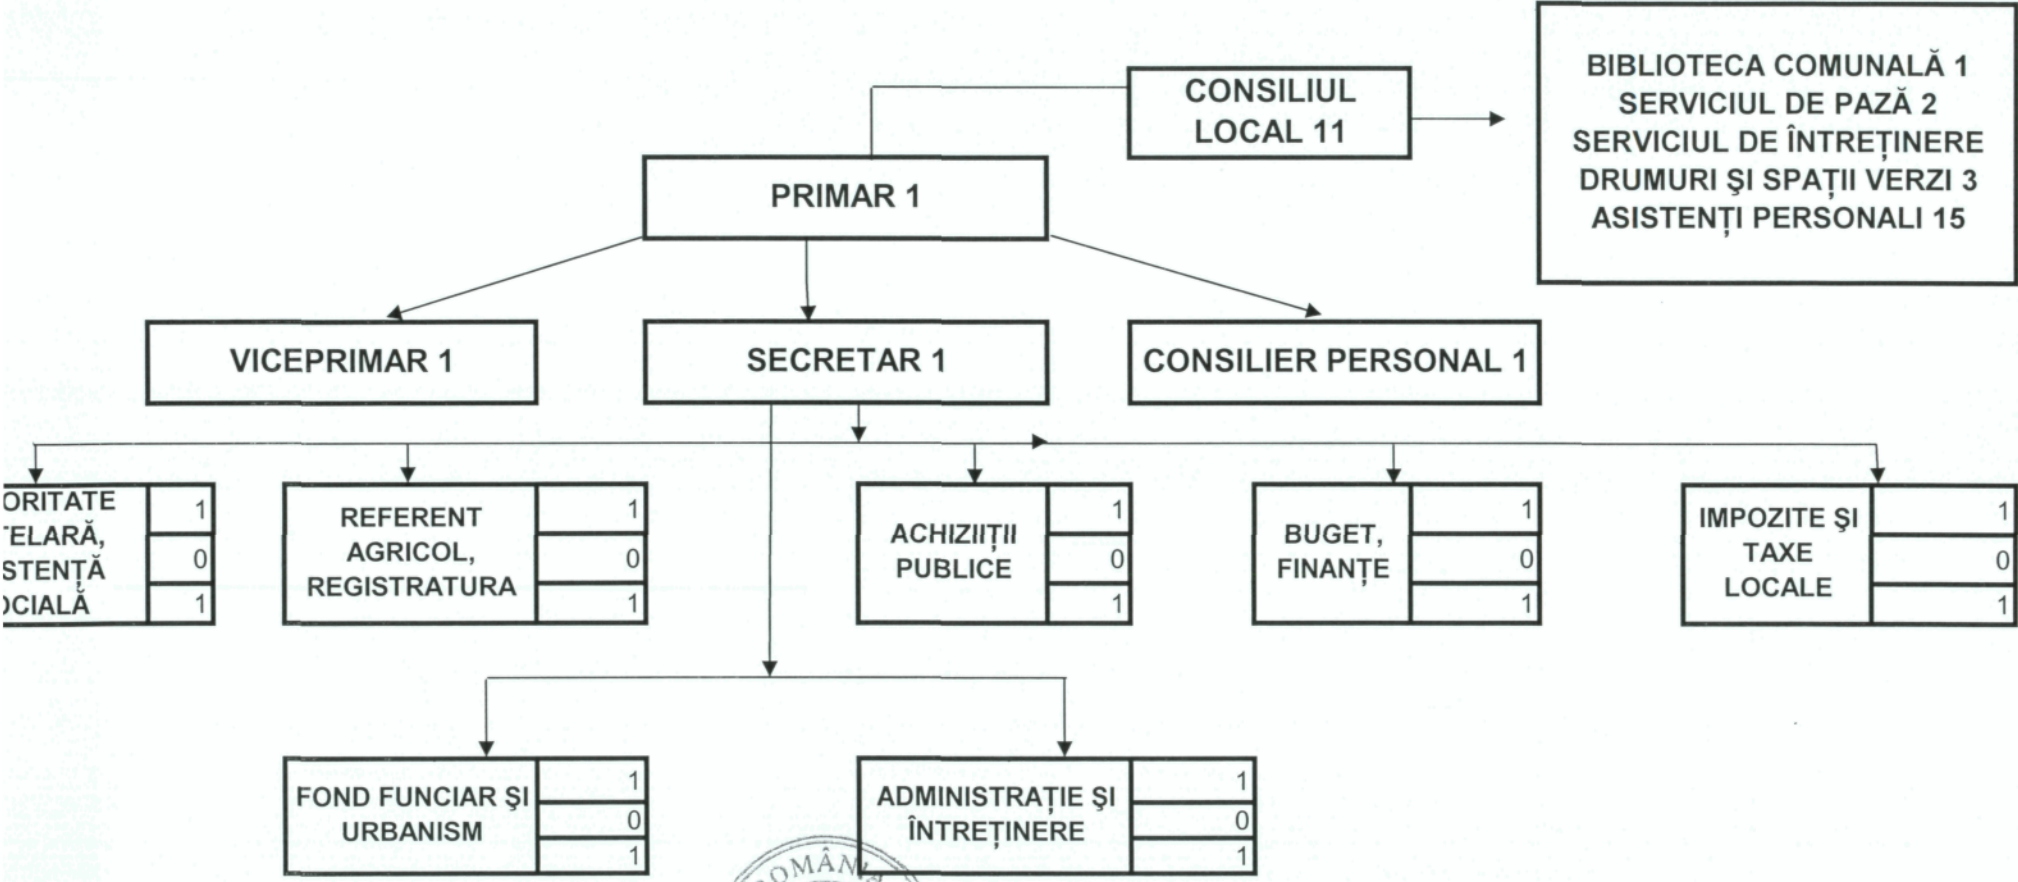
CONSILIUL LOCAL 11

BIBLIOTECA COMUNALĂ 1
SERVICIUL DE PAZĂ 2
SERVICIUL DE ÎNTREȚINERE DRUMURI ȘI SPAȚII VERZI 3
ASISTENȚI PERSONALI 15

PRIMAR 1

VICEPRIMAR 1

SECRETAR 1

CONSILIER PERSONAL 1

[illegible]ORITATE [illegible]ELARĂ, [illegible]STENȚĂ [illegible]OCIALĂ
1
0
1

REFERENT AGRICOL, REGISTRATURA
1
0
1

ACHIZIIȚII PUBLICE
1
0
1

BUGET, FINANȚE
1
0
1

IMPOZITE ȘI TAXE LOCALE
1
0
1

FOND FUNCIAR ȘI URBANISM
1
0
1

ADMINISTRAȚIE ȘI ÎNTREȚINERE
1
0
1

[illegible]OMÂN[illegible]